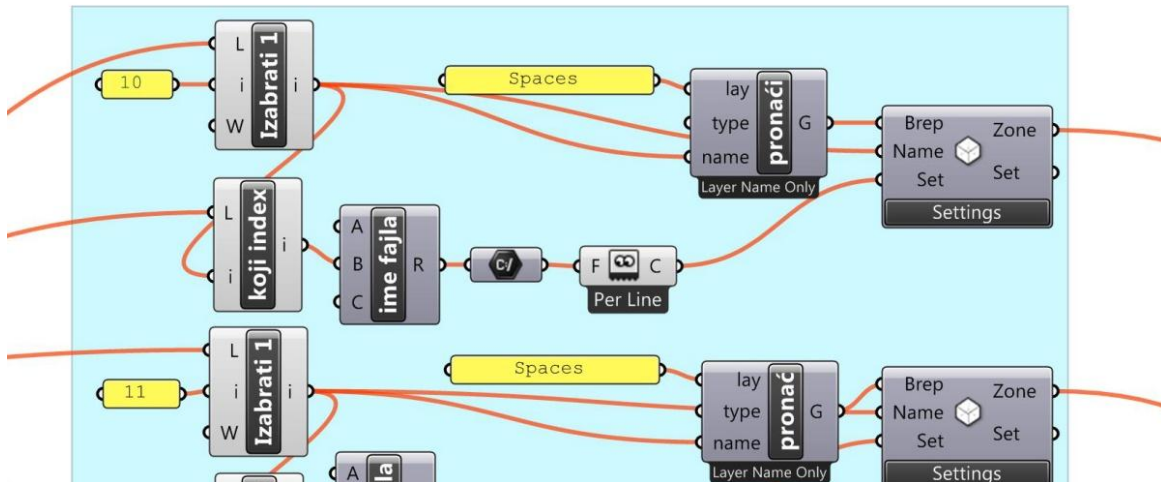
L
10
i
i
W
Izabrati 1
Spaces
lay
type
G
name
pronaći
Layer Name Only
Brep
Zone
Name
Set
Set
Settings
L
koji index
i
i
A
B
R
C
ime fajla
C/
F
C
Per Line
L
11
i
i
W
Izabrati 1
Spaces
lay
type
G
name
pronać
Layer Name Only
Brep
Zone
Name
Set
Set
Settings
A
la